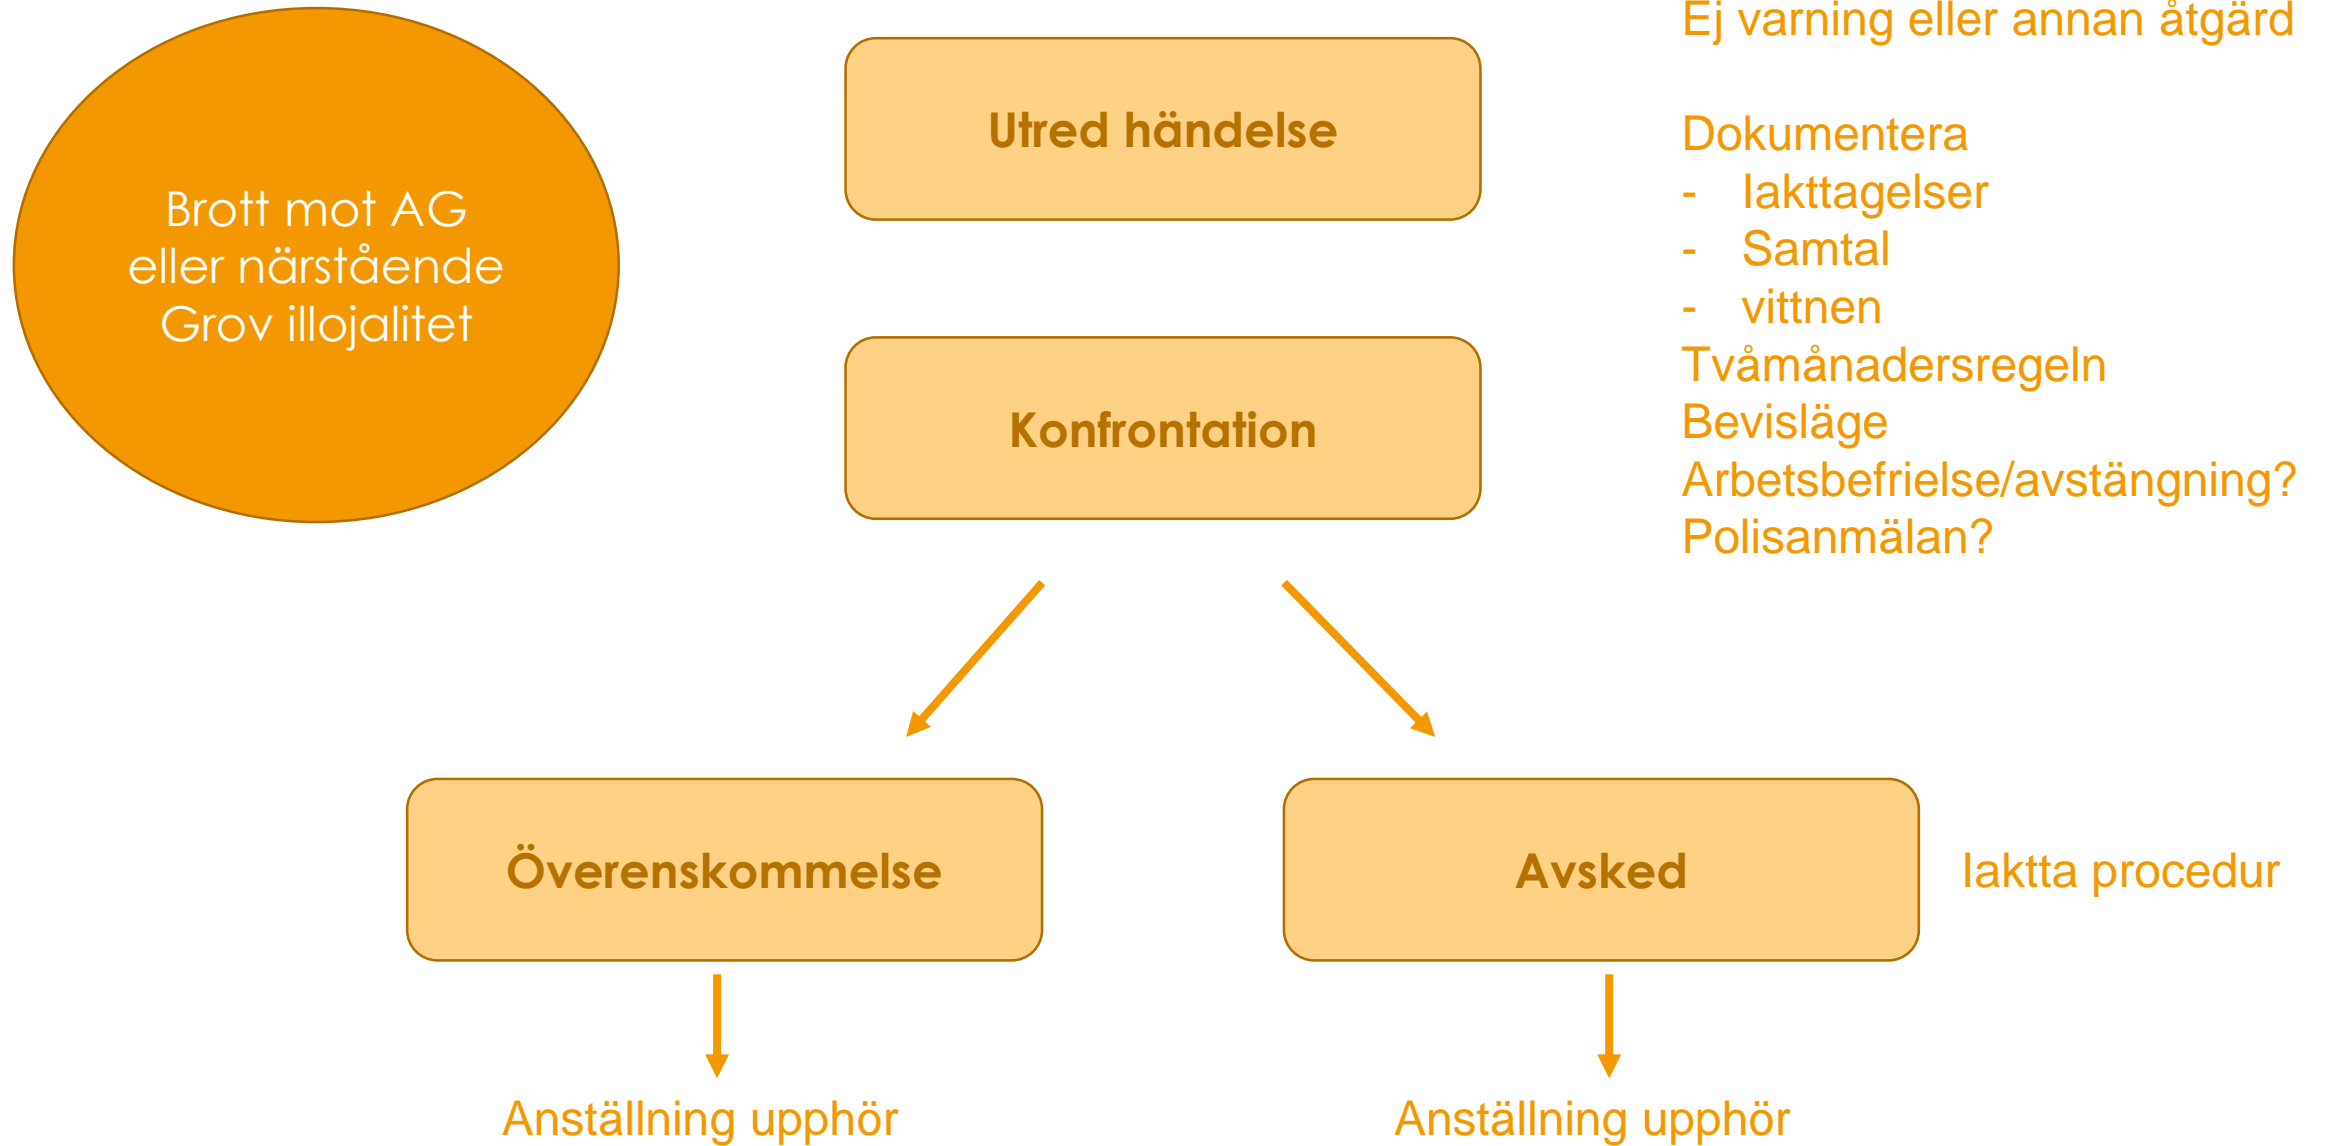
Brott mot AG
eller närstående
Grov illojalitet

Utred händelse

Konfrontation

Ej varning eller annan åtgärd

Dokumentera
- Iakttagelser
- Samtal
- vittnen
Tvåmånadersregeln
Bevisläge
Arbetsbefrielse/avstängning?
Polisanmälan?

Överenskommelse

Avsked

Iaktta procedur

Anställning upphör

Anställning upphör